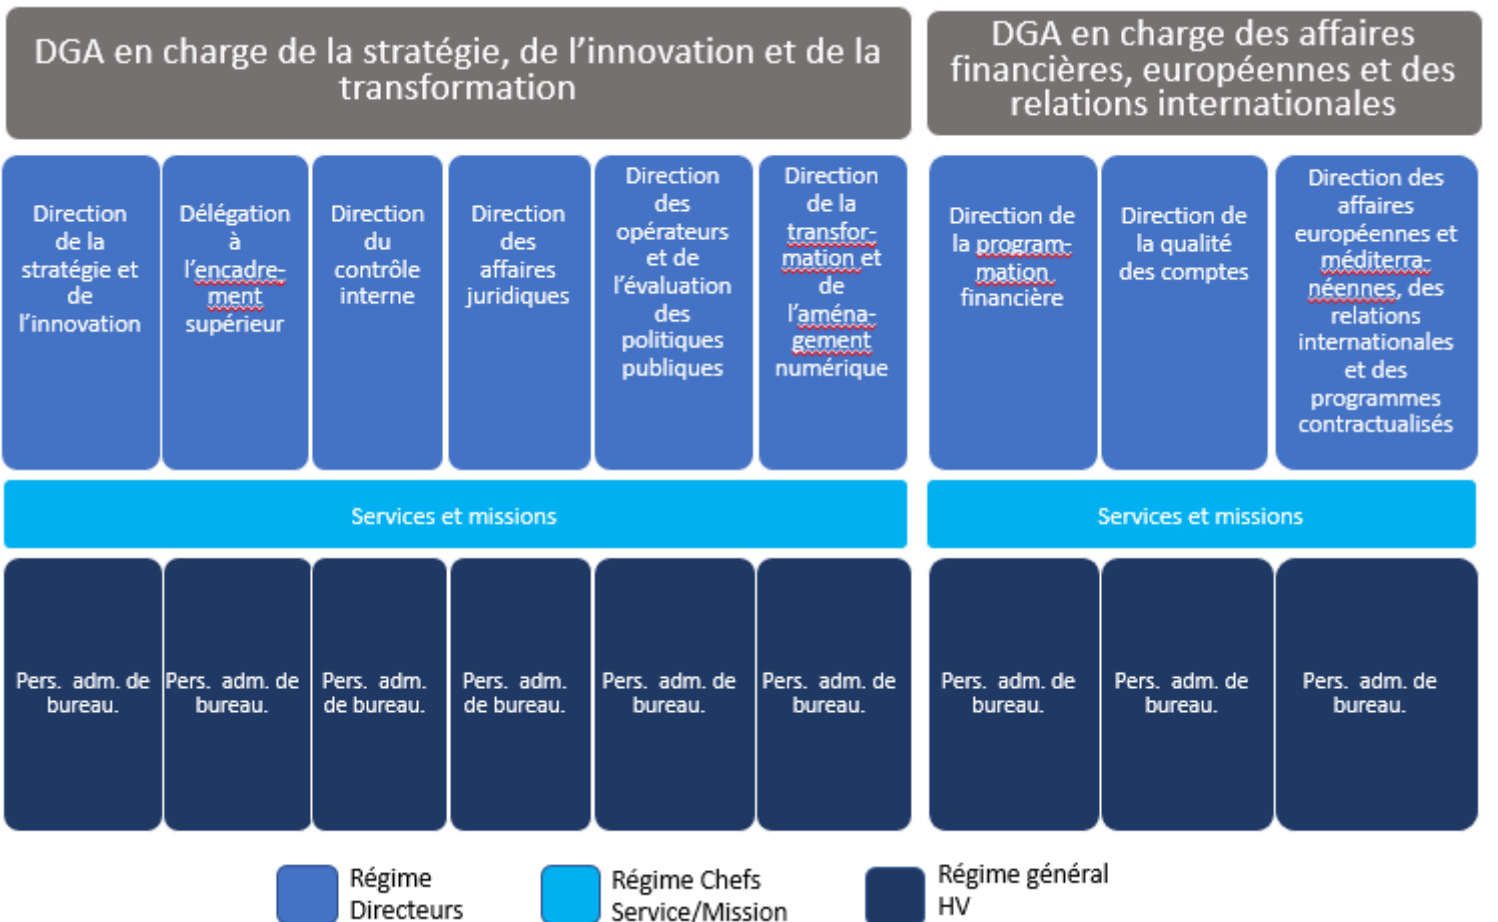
DGA en charge de la stratégie, de l'innovation et de la transformation

DGA en charge des affaires financières, européennes et des relations internationales

Direction de la stratégie et de l'innovation

Délégation à l'encadrement supérieur

Direction du contrôle interne

Direction des affaires juridiques

Direction des opérateurs et de l'évaluation des politiques publiques

Direction de la transformation et de l'aménagement numérique

Direction de la programmation financière

Direction de la qualité des comptes

Direction des affaires européennes et méditerranéennes, des relations internationales et des programmes contractualisés

Services et missions

Services et missions

Pers. adm. de bureau.

Pers. adm. de bureau.

Pers. adm. de bureau.

Pers. adm. de bureau.

Pers. adm. de bureau.

Pers. adm. de bureau.

Pers. adm. de bureau.

Pers. adm. de bureau.

Pers. adm. de bureau.

Régime Directeurs

Régime Chefs Service/Mission

Régime général HV